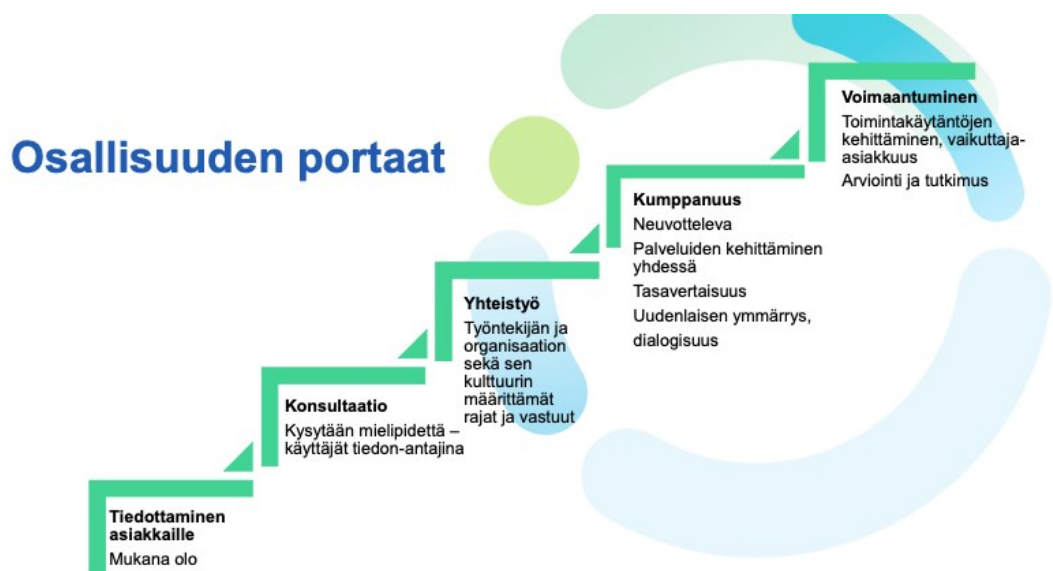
Osallisuuden portaat

Tiedottaminen asiakkaille
Mukana olo

Konsultaatio
Kysytään mielipidettä – käyttäjät tiedon-antajina

Yhteistyö
Työntekijän ja organisaation sekä sen kulttuurin määrittämät rajat ja vastuut

Kumppanuus
Neuvotteleva
Palveluiden kehittäminen yhdessä
Tasavertaisuus
Uudenlaisen ymmärrys, dialogisuus

Voimaantuminen
Toimintakäytäntöjen kehittäminen, vaikuttaja-asiakkuus
Arviointi ja tutkimus